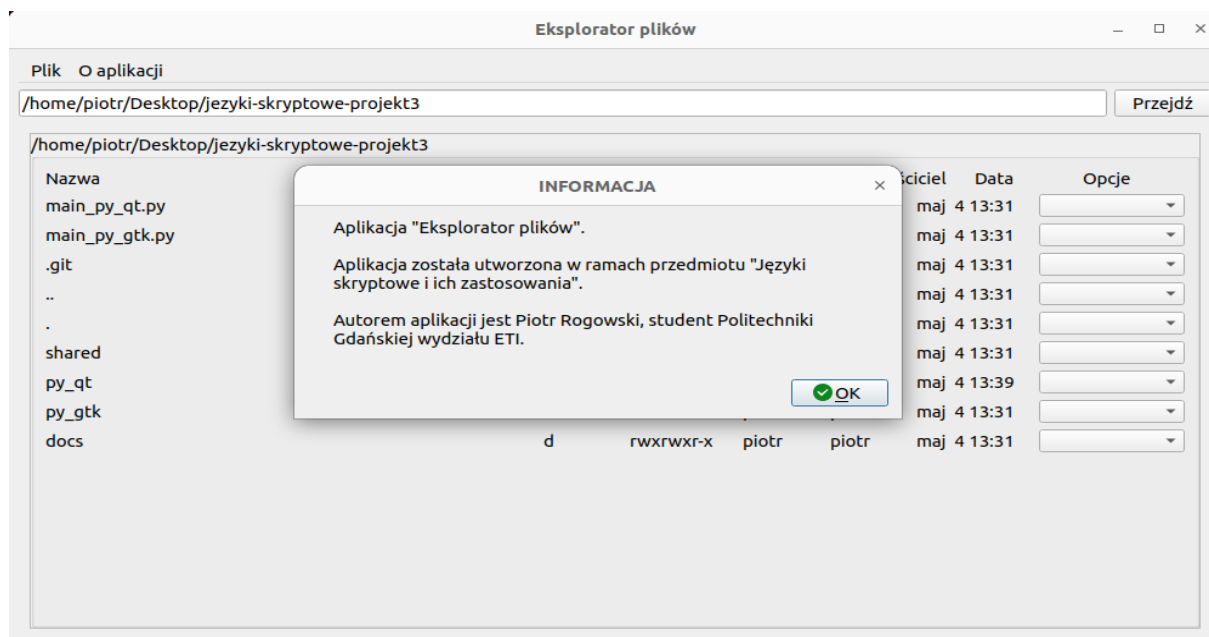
Eksplorator plików

Plik O aplikacji

/home/piotr/Desktop/jezyki-skryptowe-projekt3

Przejdź

/home/piotr/Desktop/jezyki-skryptowe-projekt3

| Nazwa | | | | ściciel | Data | Opcje |
|---|---|---|---|---|---|---|
| main_py_qt.py | | | | | maj 4 13:31 | |
| main_py_gtk.py | | | | | maj 4 13:31 | |
| .git | | | | | maj 4 13:31 | |
| .. | | | | | maj 4 13:31 | |
| . | | | | | maj 4 13:31 | |
| shared | | | | | maj 4 13:31 | |
| py_qt | | | | | maj 4 13:39 | |
| py_gtk | | | | | maj 4 13:31 | |
| docs | d | rwxrwxr-x | piotr | piotr | maj 4 13:31 | |

INFORMACJA

Aplikacja "Eksplorator plików".

Aplikacja została utworzona w ramach przedmiotu "Języki skryptowe i ich zastosowania".

Autorem aplikacji jest Piotr Rogowski, student Politechniki Gdańskiej wydziału ETI.

OK